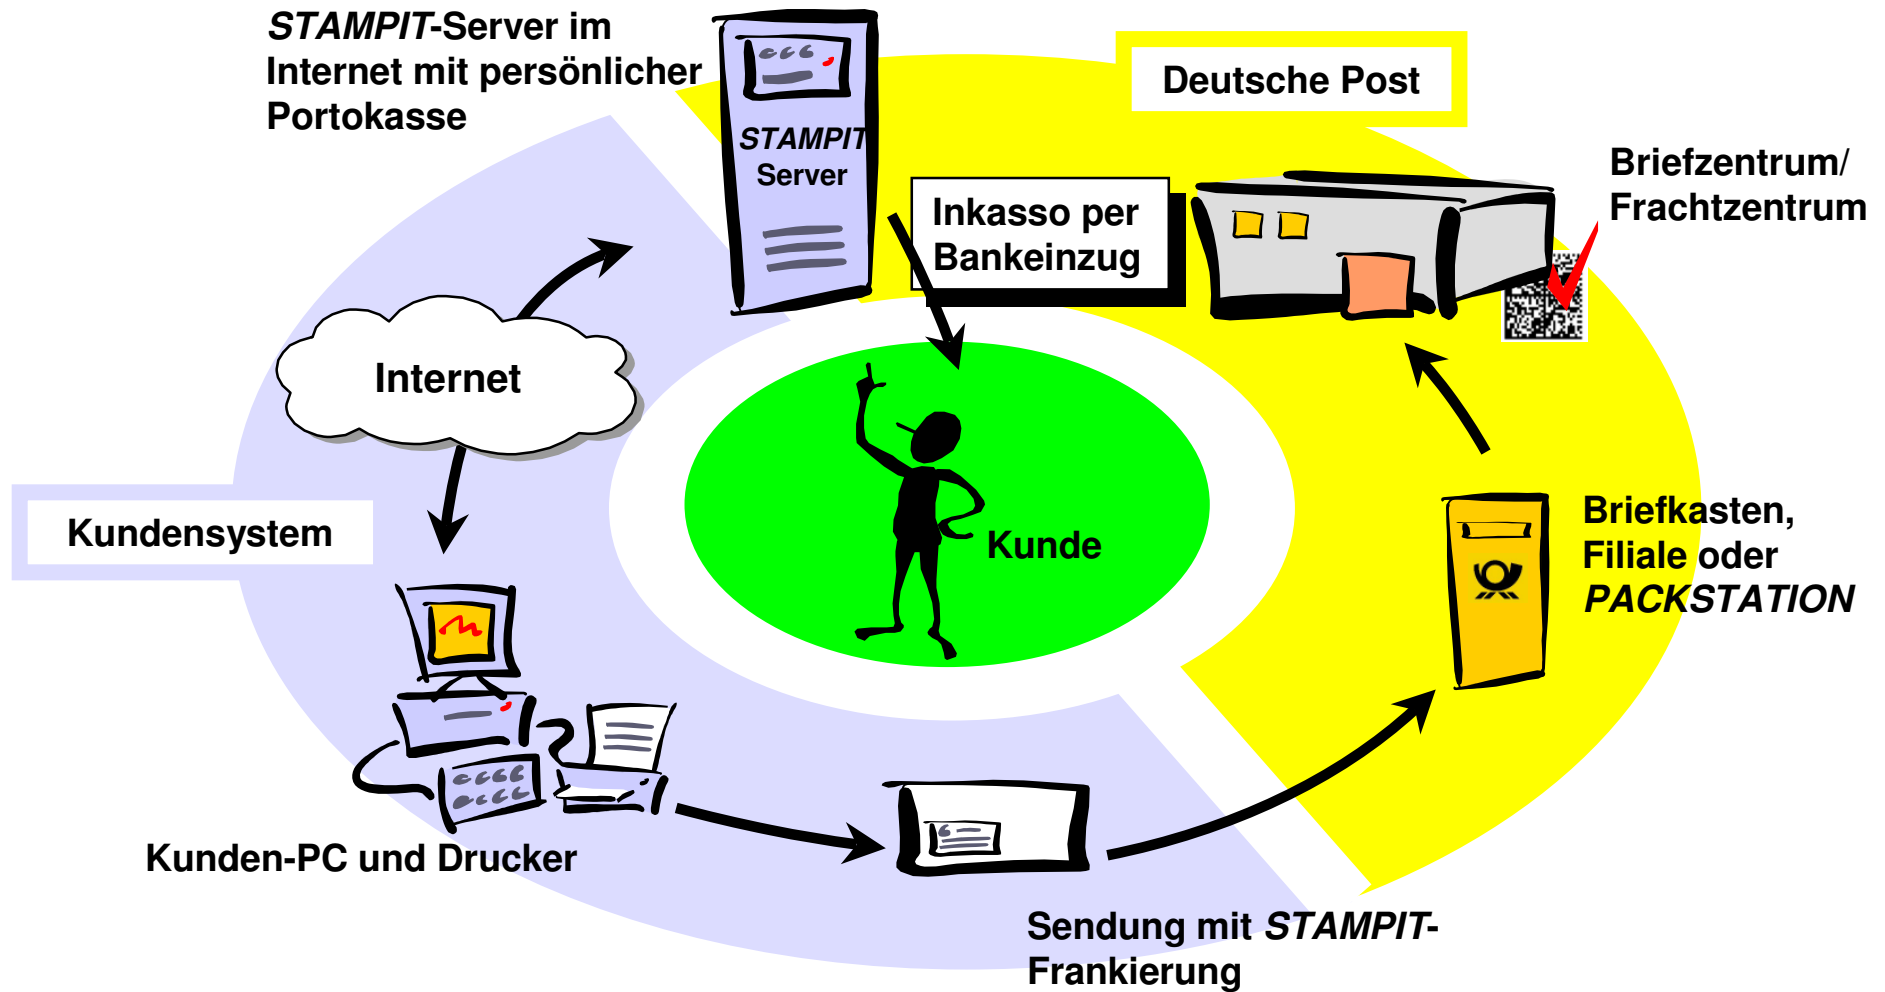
STAMPIT-Server im Internet mit persönlicher Portokasse

STAMPIT Server

Deutsche Post

Inkasso per Bankeinzug

Briefzentrum/ Frachtzentrum

Internet

Kundensystem

Kunde

Briefkasten, Filiale oder PACKSTATION

Kunden-PC und Drucker

Sendung mit STAMPIT-Frankierung